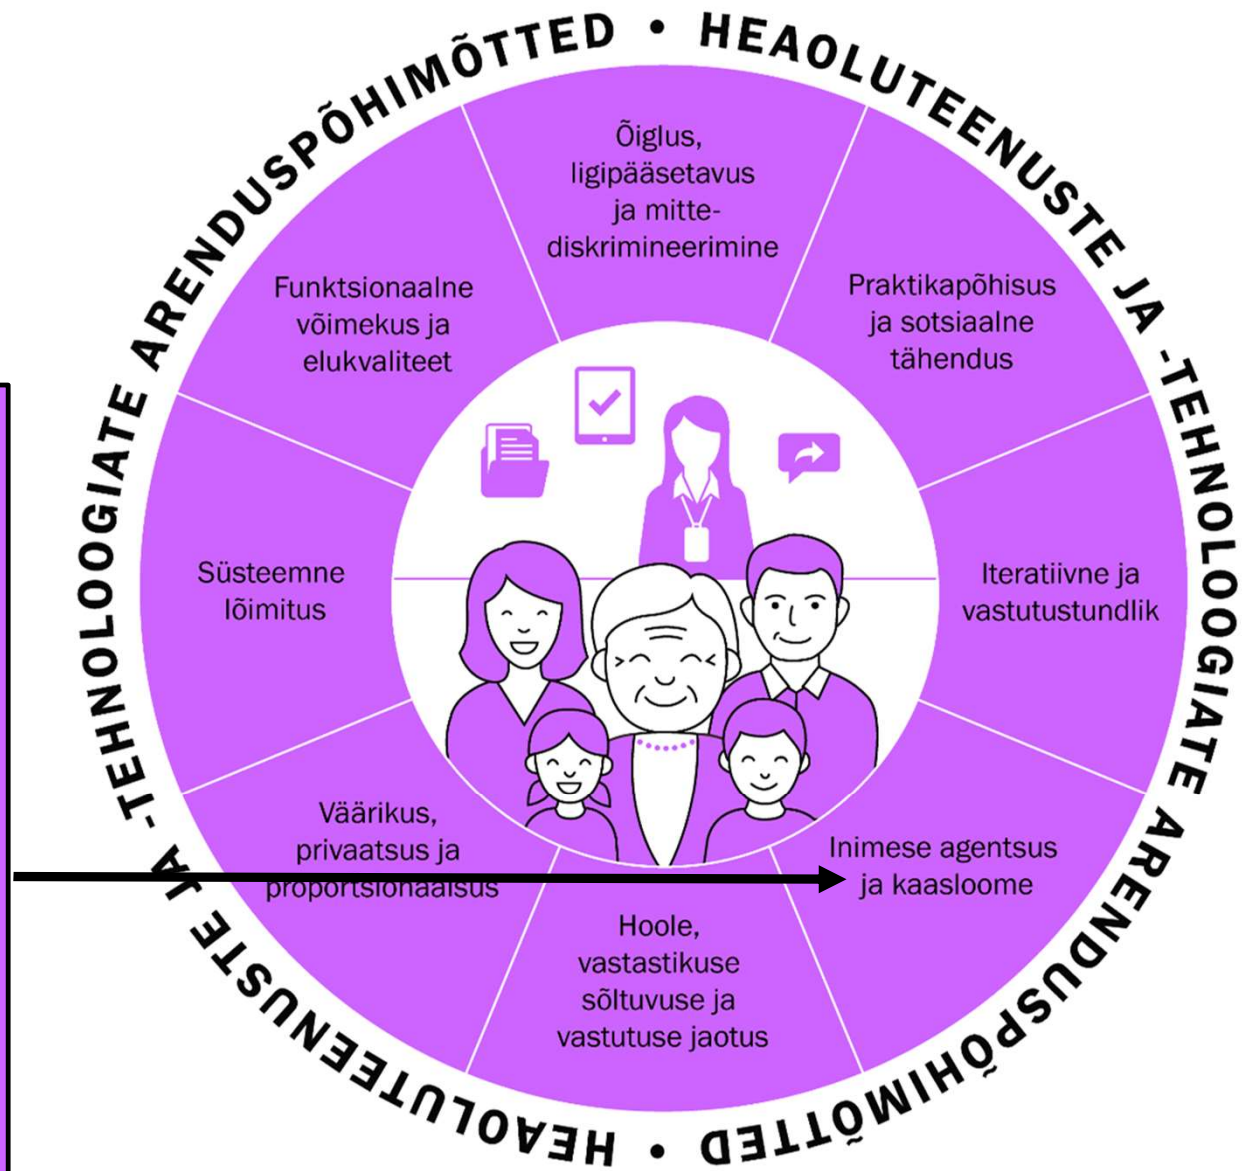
HEAOLUTEENUSTE JA -TEHNOLOOGIATE ARENDUSPÕHIMÕTTED • HEAOLUTEENUSTE JA -TEHNOLOOGIATE ARENDUSPÕHIMÕTTED •

Õiglus, ligipääsetavus ja mittediskrimineerimine

Praktikapõhisus ja sotsiaalne tähendus

Iteratiivne ja vastutustundlik

Inimese agentsus ja kaasloome

Hoole, vastastikuse sõltuvuse ja vastutuse jaotus

Väärikus, privaatsus ja proportsionaalsus

Süsteemne lõimitus

Funktsionaalne võimekus ja elukvaliteet